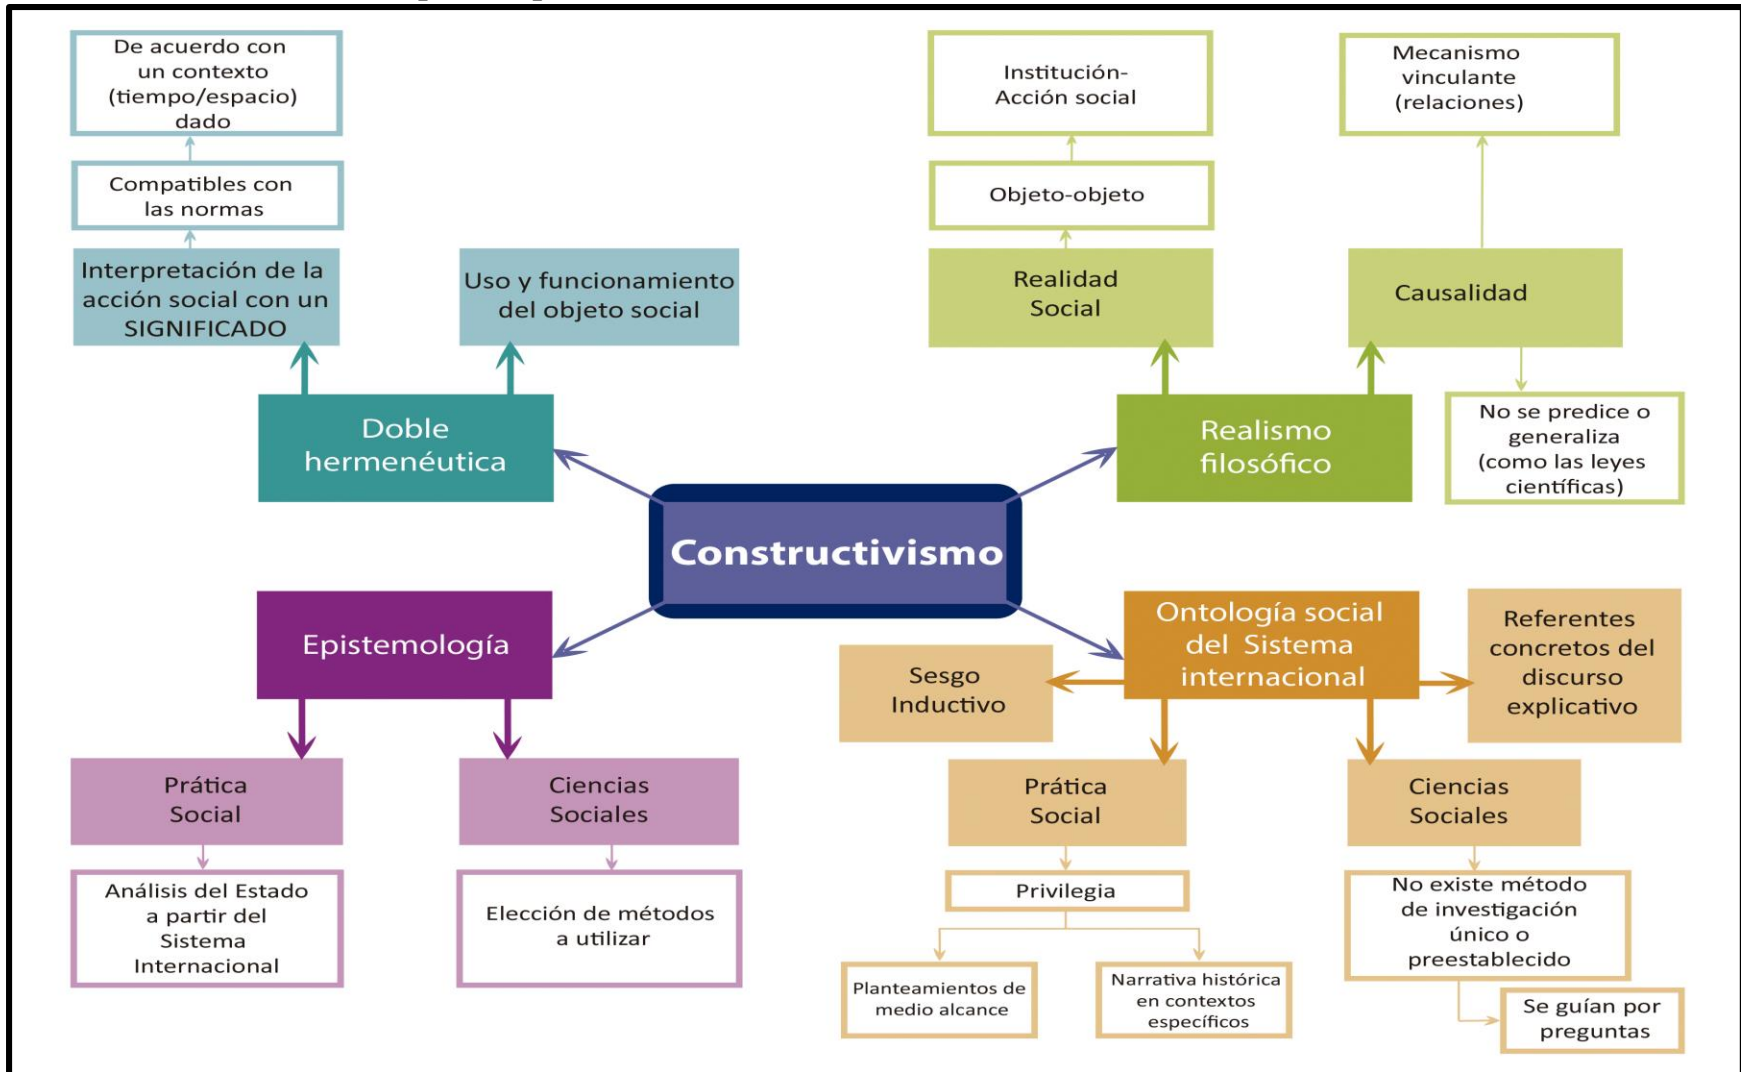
De acuerdo con un contexto (tiempo/espacio) dado

Compatibles con las normas

Interpretación de la acción social con un SIGNIFICADO

Uso y funcionamiento del objeto social

Doble hermenéutica

Institución-Acción social

Objeto-objeto

Realidad Social

Mecanismo vinculante (relaciones)

Causalidad

No se predice o generaliza (como las leyes científicas)

Realismo filosófico

Constructivismo

Epistemología

Prática Social

Análisis del Estado a partir del Sistema Internacional

Ciencias Sociales

Elección de métodos a utilizar

Ontología social del Sistema internacional

Sesgo Inductivo

Referentes concretos del discurso explicativo

Prática Social

Privilegia

Planteamientos de medio alcance

Narrativa histórica en contextos específicos

Ciencias Sociales

No existe método de investigación único o preestablecido

Se guían por preguntas